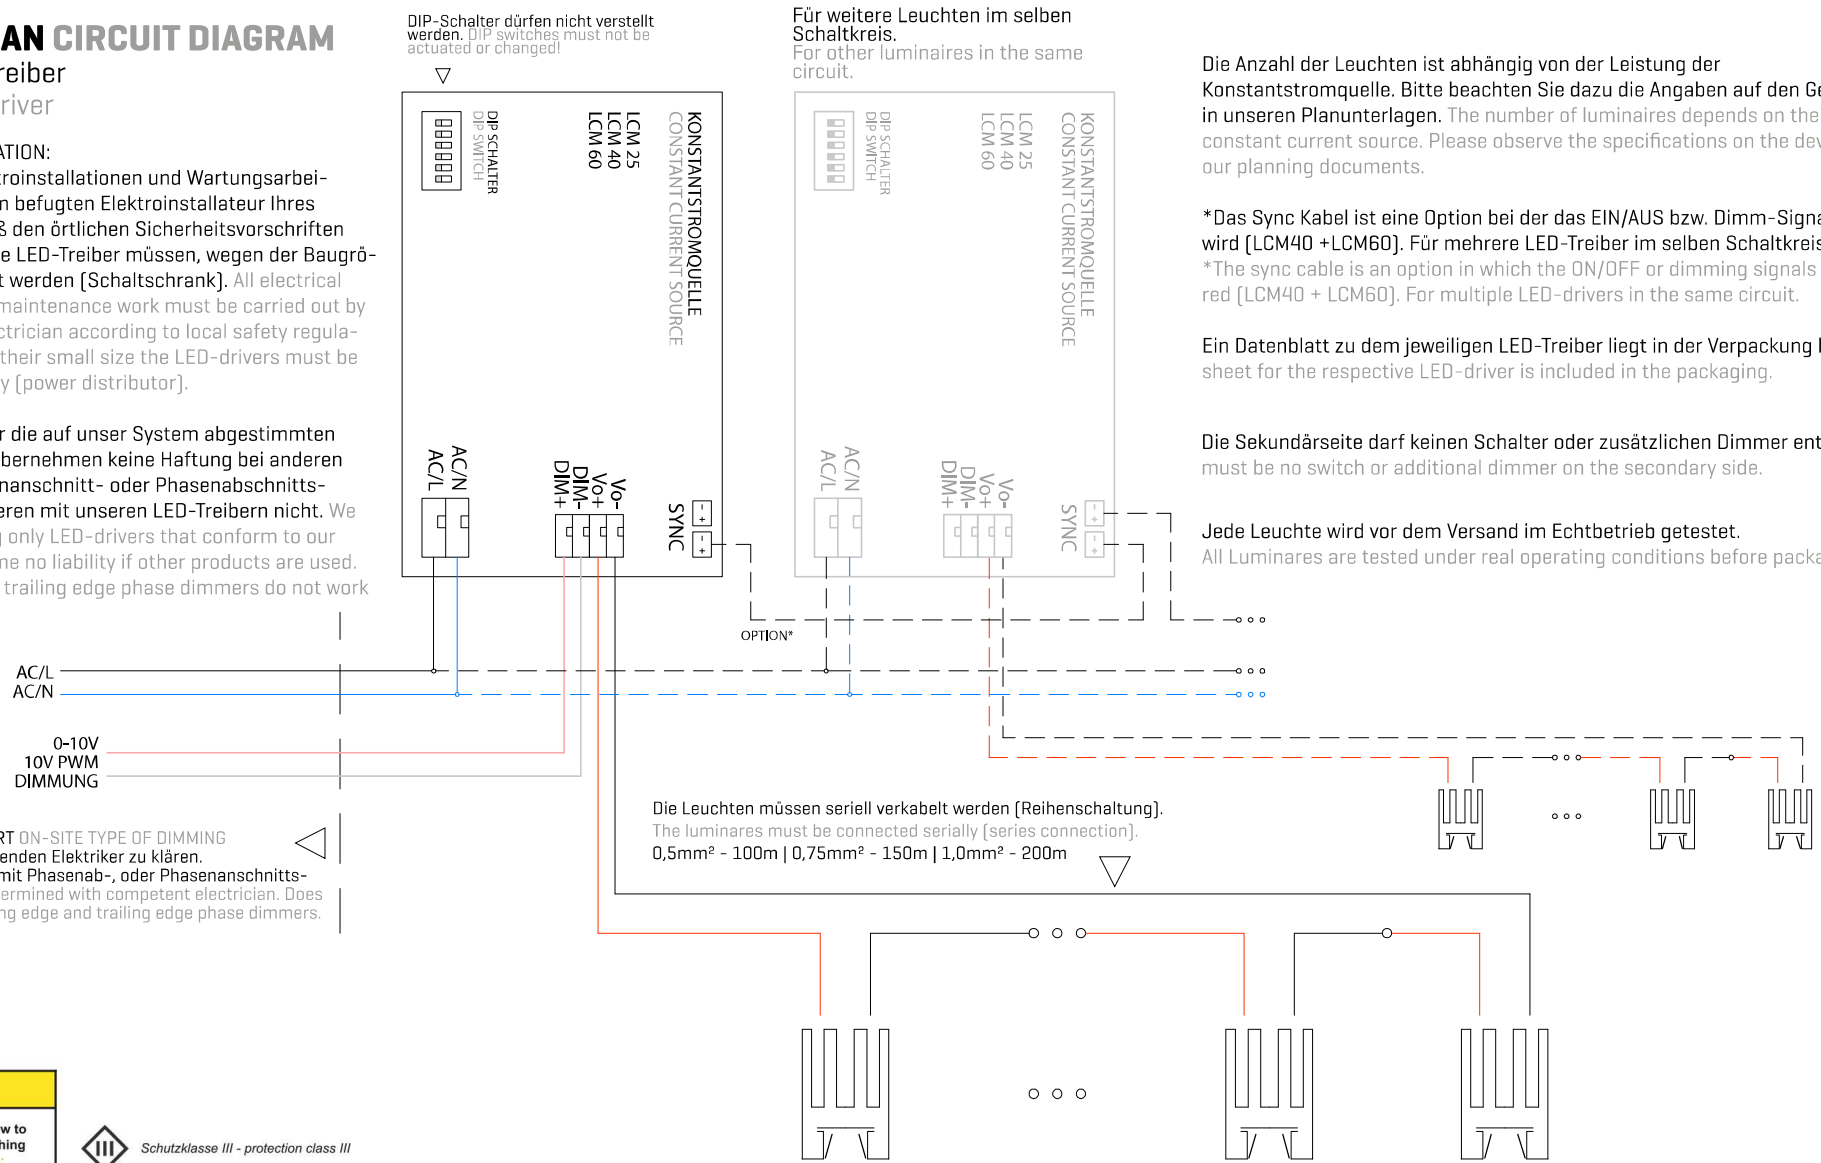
AN CIRCUIT DIAGRAM
reiber
river

ATION:
troinstallationen und Wartungsarbein befugten Elektroinstallateur Ihres S den örtlichen Sicherheitsvorschriften e LED-Treiber müssen, wegen der Baugröt werden (Schaltschrank). All electrical maintenance work must be carried out by ctrician according to local safety regulatheir small size the LED-drivers must be y (power distributor).

r die auf unser System abgestimmten bernehmen keine Haftung bei anderen nanschnitt- oder Phasenabschnittseren mit unseren LED-Treibern nicht. We only LED-drivers that conform to our ne no liability if other products are used. trailing edge phase dimmers do not work

DIP-Schalter dürfen nicht verstellt werden. DIP switches must not be actuated or changed!

DIP SCHALTER
DIP SWITCH
LCM 25
LCM 40
LCM 60
KONSTANTSTROMQUELLE
CONSTANT CURRENT SOURCE
AC/N
AC/L
Vo-
Vo+
DIM-
DIM+
SYNC

Für weitere Leuchten im selben Schaltkreis.
For other luminaires in the same circuit.

DIP SCHALTER
DIP SWITCH
LCM 25
LCM 40
LCM 60
KONSTANTSTROMQUELLE
CONSTANT CURRENT SOURCE
AC/N
AC/L
Vo-
Vo+
DIM-
DIM+
SYNC

Die Anzahl der Leuchten ist abhängig von der Leistung der Konstantstromquelle. Bitte beachten Sie dazu die Angaben auf den Ge in unseren Planunterlagen. The number of luminaires depends on the constant current source. Please observe the specifications on the dev our planning documents.

*Das Sync Kabel ist eine Option bei der das EIN/AUS bzw. Dimm-Signa wird (LCM40 +LCM60). Für mehrere LED-Treiber im selben Schaltkreis *The sync cable is an option in which the ON/OFF or dimming signals red (LCM40 + LCM60). For multiple LED-drivers in the same circuit.

Ein Datenblatt zu dem jeweiligen LED-Treiber liegt in der Verpackung l sheet for the respective LED-driver is included in the packaging.

Die Sekundärseite darf keinen Schalter oder zusätzlichen Dimmer ent must be no switch or additional dimmer on the secondary side.

Jede Leuchte wird vor dem Versand im Echtbetrieb getestet.
All Luminares are tested under real operating conditions before packa

OPTION*

AC/L
AC/N

0-10V
10V PWM
DIMMUNG

RT ON-SITE TYPE OF DIMMING
enden Elektriker zu klären.
mit Phasenab-, oder Phasenanschnittsermined with competent electrician. Does ng edge and trailing edge phase dimmers.

Die Leuchten müssen seriell verkabelt werden (Reihenschaltung).
The luminares must be connected serially (series connection).
0,5mm² - 100m | 0,75mm² - 150m | 1,0mm² - 200m

w to
hing

Schutzklasse III - protection class III